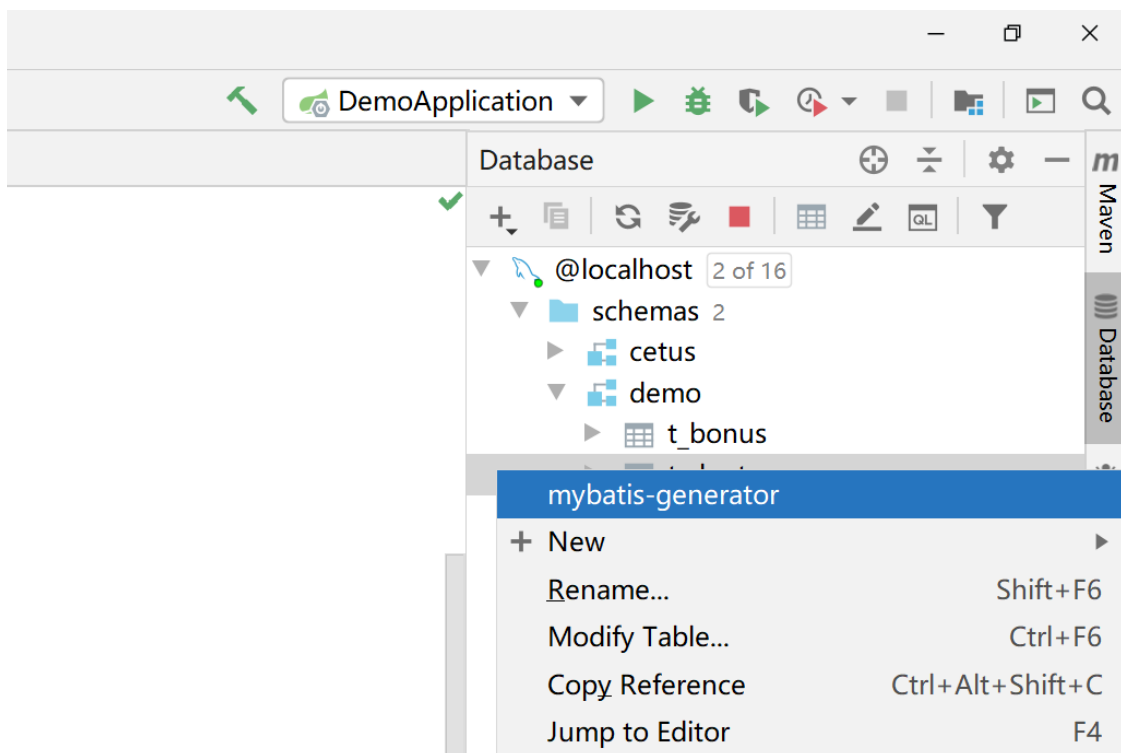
DemoApplication

Database

Maven

Database

@localhost 2 of 16

schemas 2

cetus

demo

t_bonus

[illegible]

mybatis-generator

New

Rename... Shift+F6

Modify Table... Ctrl+F6

Copy Reference Ctrl+Alt+Shift+C

Jump to Editor F4